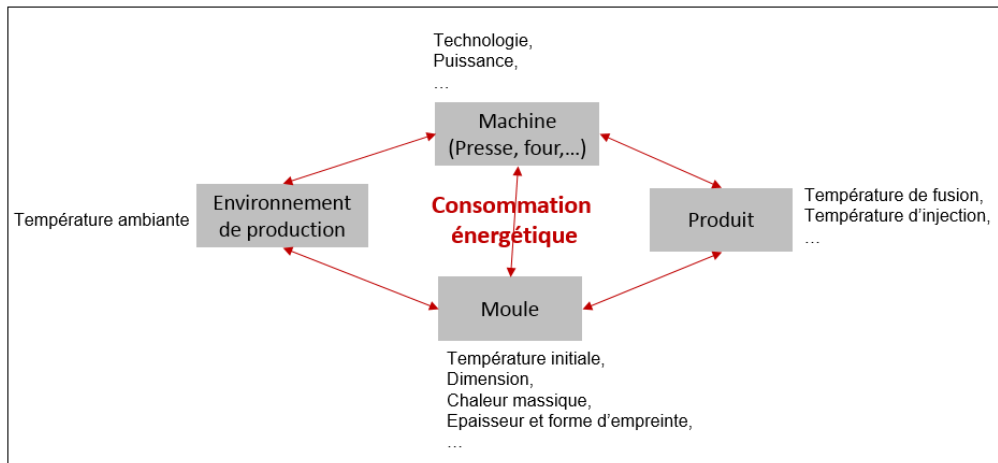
Technologie,
Puissance,
…

Machine
(Presse, four,…)

Température ambiante

Environnement de production

Consommation énergétique

Produit

Température de fusion,
Température d'injection,
…

Moule

Température initiale,
Dimension,
Chaleur massique,
Epaisseur et forme d'empreinte,
…